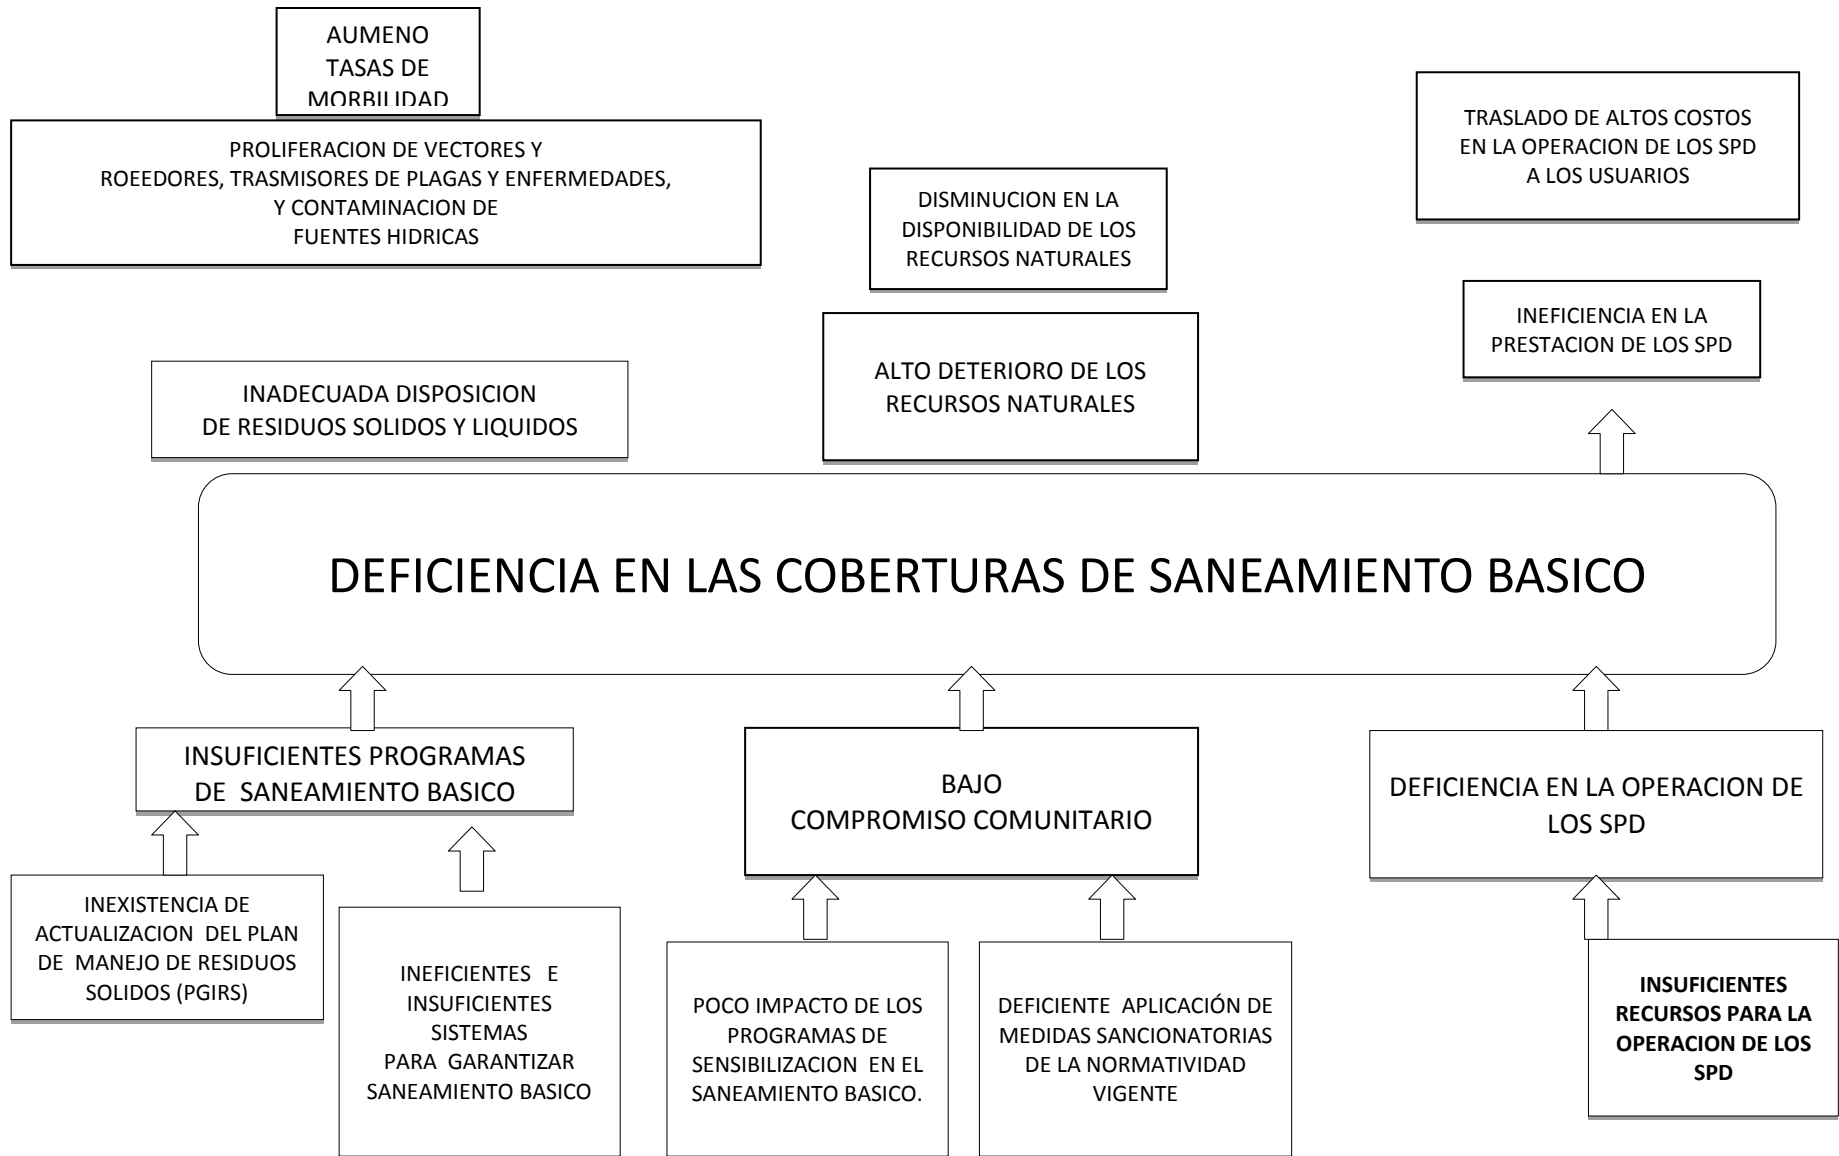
AUMENO TASAS DE MORBILIDAD

PROLIFERACION DE VECTORES Y ROEEDORES, TRASMISORES DE PLAGAS Y ENFERMEDADES, Y CONTAMINACION DE FUENTES HIDRICAS

DISMINUCION EN LA DISPONIBILIDAD DE LOS RECURSOS NATURALES

TRASLADO DE ALTOS COSTOS EN LA OPERACION DE LOS SPD A LOS USUARIOS

INEFICIENCIA EN LA PRESTACION DE LOS SPD

INADECUADA DISPOSICION DE RESIDUOS SOLIDOS Y LIQUIDOS

ALTO DETERIORO DE LOS RECURSOS NATURALES

DEFICIENCIA EN LAS COBERTURAS DE SANEAMIENTO BASICO

INSUFICIENTES PROGRAMAS DE SANEAMIENTO BASICO

BAJO COMPROMISO COMUNITARIO

DEFICIENCIA EN LA OPERACION DE LOS SPD

INEXISTENCIA DE ACTUALIZACION DEL PLAN DE MANEJO DE RESIDUOS SOLIDOS (PGIRS)

INEFICIENTES E INSUFICIENTES SISTEMAS PARA GARANTIZAR SANEAMIENTO BASICO

POCO IMPACTO DE LOS PROGRAMAS DE SENSIBILIZACION EN EL SANEAMIENTO BASICO.

DEFICIENTE APLICACIÓN DE MEDIDAS SANCIONATORIAS DE LA NORMATIVIDAD VIGENTE

INSUFICIENTES RECURSOS PARA LA OPERACION DE LOS SPD